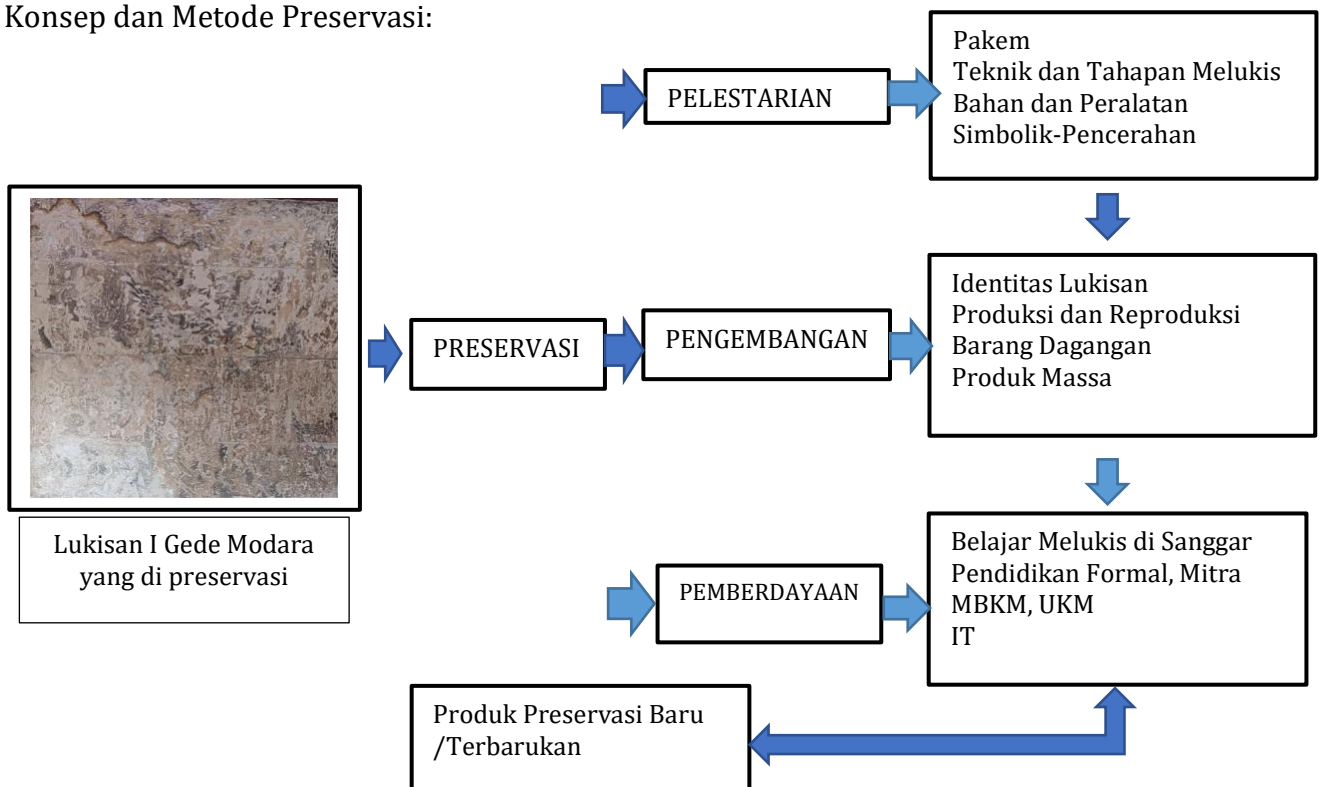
Konsep dan Metode Preservasi:

PELESTARIAN

Pakem
Teknik dan Tahapan Melukis
Bahan dan Peralatan
Simbolik-Pencerahan

PRESERVASI

PENGEMBANGAN

Identitas Lukisan
Produksi dan Reproduksi
Barang Dagangan
Produk Massa

Lukisan I Gede Modara yang di preservasi

PEMBERDAYAAN

Belajar Melukis di Sanggar
Pendidikan Formal, Mitra
MBKM, UKM
IT

Produk Preservasi Baru /Terbarukan